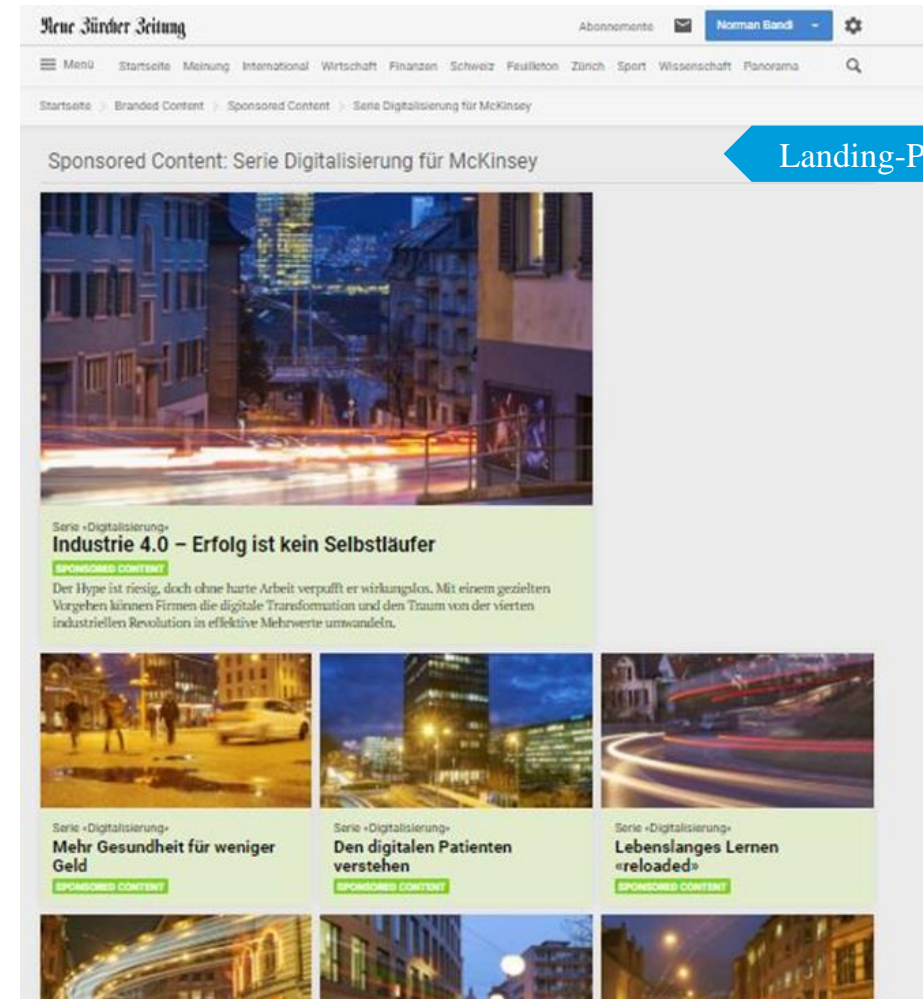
Neue Zürcher Zeitung

Abonnemente

Norman Bandi

Menü Startseite Meinung International Wirtschaft Finanzen Schweiz Feuilleton Zürich Sport Wissenschaft Panorama

Startseite > Branded Content > Sponsored Content > Serie Digitalisierung für McKinsey

Landing-P

Sponsored Content: Serie Digitalisierung für McKinsey

Serie «Digitalisierung»

Industrie 4.0 – Erfolg ist kein Selbstläufer

SPONSORED CONTENT

Der Hype ist riesig, doch ohne harte Arbeit verpufft er wirkungslos. Mit einem gezielten Vorgehen können Firmen die digitale Transformation und den Traum von der vierten industriellen Revolution in effektive Mehrwerte umwandeln.

Serie «Digitalisierung»

Mehr Gesundheit für weniger Geld

SPONSORED CONTENT

Serie «Digitalisierung»

Den digitalen Patienten verstehen

SPONSORED CONTENT

Serie «Digitalisierung»

Lebenslanges Lernen «reloaded»

SPONSORED CONTENT